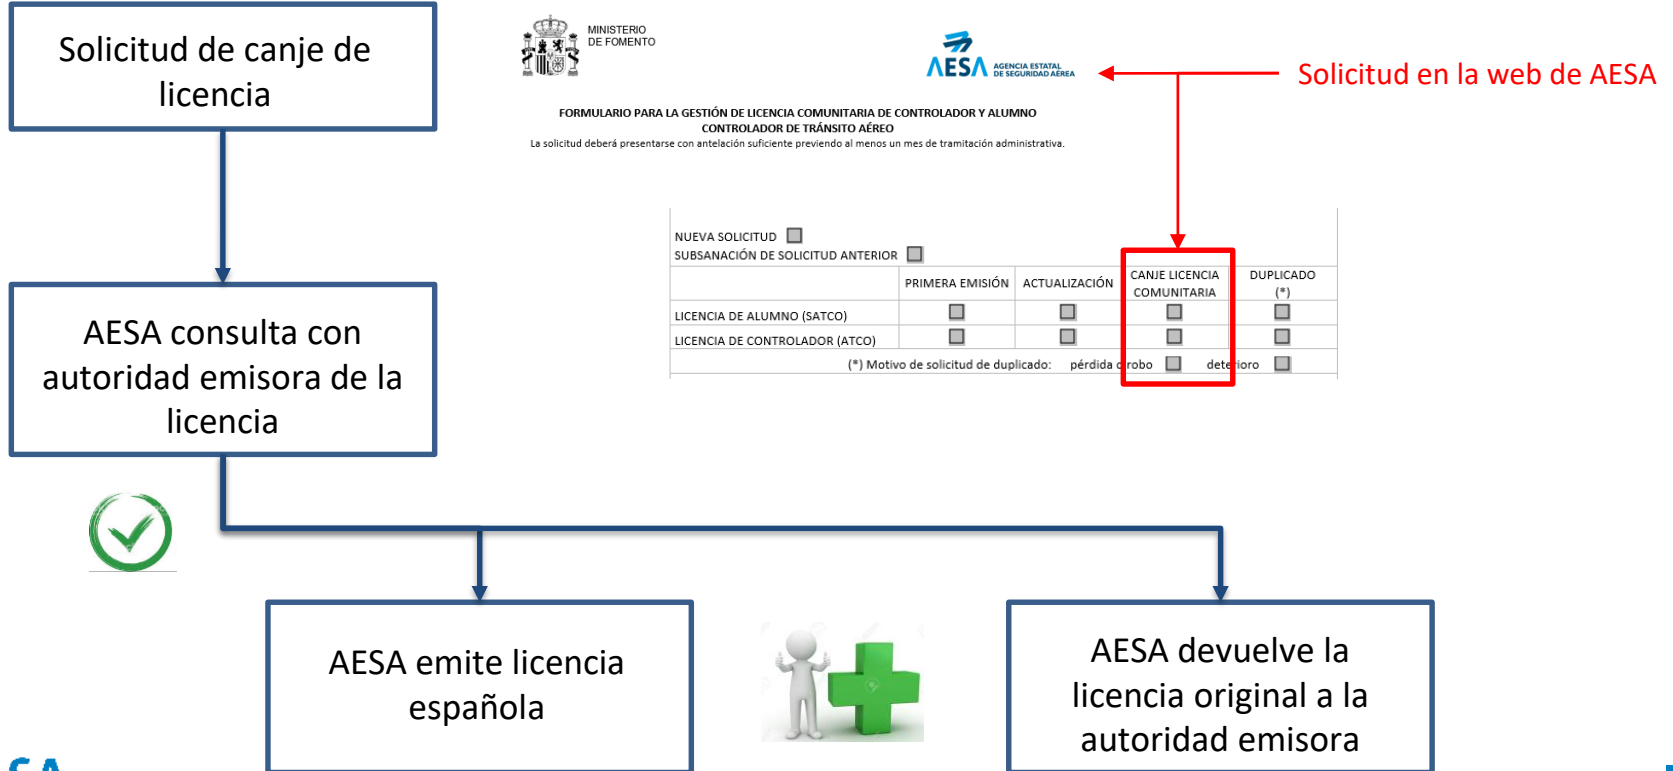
Solicitud de canje de licencia

MINISTERIO DE FOMENTO

AESA AGENCIA ESTATAL DE SEGURIDAD AÉREA

Solicitud en la web de AESA

FORMULARIO PARA LA GESTIÓN DE LICENCIA COMUNITARIA DE CONTROLADOR Y ALUMNO CONTROLADOR DE TRÁNSITO AÉREO

La solicitud deberá presentarse con antelación suficiente previendo al menos un mes de tramitación administrativa.

NUEVA SOLICITUD
SUBSANACIÓN DE SOLICITUD ANTERIOR

| | PRIMERA EMISIÓN | ACTUALIZACIÓN | CANJE LICENCIA COMUNITARIA | DUPLICADO (*) |
|---|---|---|---|---|
| LICENCIA DE ALUMNO (SATCO) | | | | |
| LICENCIA DE CONTROLADOR (ATCO) | | | | |

(*) Motivo de solicitud de duplicado: pérdida o robo deterioro

AESA consulta con autoridad emisora de la licencia

AESA emite licencia española

AESA devuelve la licencia original a la autoridad emisora